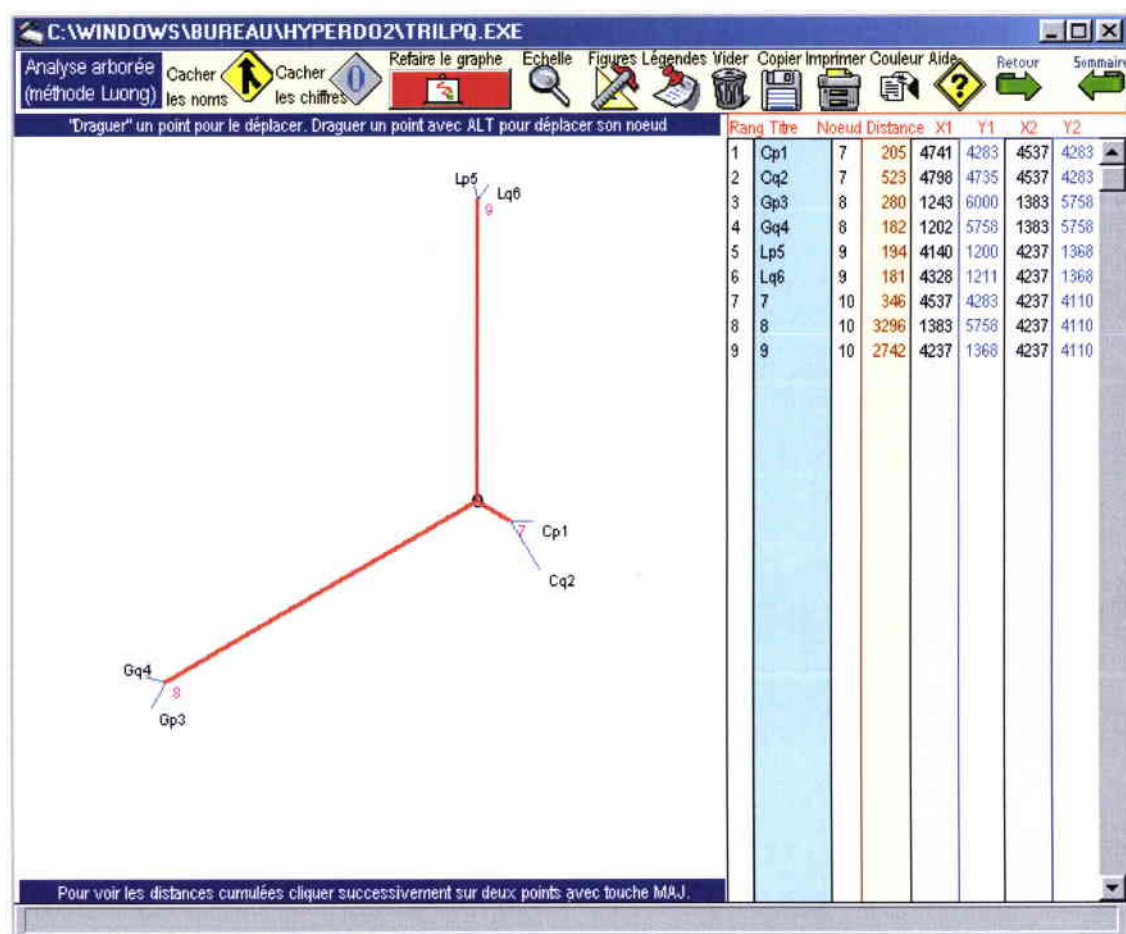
C:\WINDOWS\BUREAU\HYPERDO2\TRILPQ.EXE

Analyse arborée (méthode Luong) Cacher les noms Cacher les chiffres Refaire le graphe Echelle Figures Légendes Vider Copier Imprimer Couleur Aide Retour Sommaire

"Draguer" un point pour le déplacer. Draguer un point avec ALT pour déplacer son noeud

| Rang | Titre | Noeud | Distance | X1 | Y1 | X2 | Y2 |
|---|---|---|---|---|---|---|---|
| 1 | Cp1 | 7 | 205 | 4741 | 4283 | 4537 | 4283 |
| 2 | Cq2 | 7 | 523 | 4798 | 4735 | 4537 | 4283 |
| 3 | Gp3 | 8 | 280 | 1243 | 6000 | 1383 | 5758 |
| 4 | Gq4 | 8 | 182 | 1202 | 5758 | 1383 | 5758 |
| 5 | Lp5 | 9 | 194 | 4140 | 1200 | 4237 | 1368 |
| 6 | Lq6 | 9 | 181 | 4328 | 1211 | 4237 | 1368 |
| 7 | 7 | 10 | 346 | 4537 | 4283 | 4237 | 4110 |
| 8 | 8 | 10 | 3296 | 1383 | 5758 | 4237 | 4110 |
| 9 | 9 | 10 | 2742 | 4237 | 1368 | 4237 | 4110 |

Lp5 Lq6 9
7 Cp1
Cq2
Gq4 8
Gp3

Pour voir les distances cumulées cliquer successivement sur deux points avec touche MAJ.